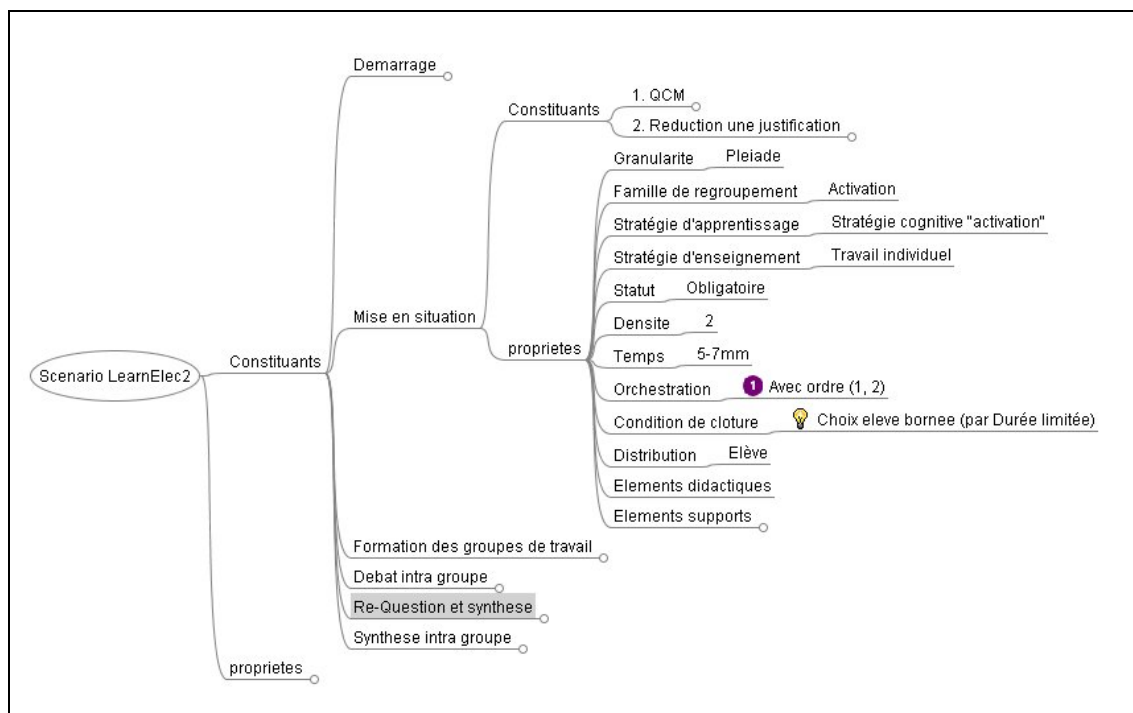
Scenario LearnElec2

Constituants

Demarrage

Mise en situation

Constituants

1. QCM

2. Reduction une justification

proprietes

Granularite    Pleiade

Famille de regroupement    Activation

Stratégie d'apprentissage    Stratégie cognitive "activation"

Stratégie d'enseignement    Travail individuel

Statut    Obligatoire

Densite    2

Temps    5-7mm

Orchestration    1 Avec ordre (1, 2)

Condition de cloture    Choix eleve bornee (par Durée limitée)

Distribution    Elève

Elements didactiques

Elements supports

Formation des groupes de travail

Debat intra groupe

Re-Question et synthese

Synthese intra groupe

proprietes